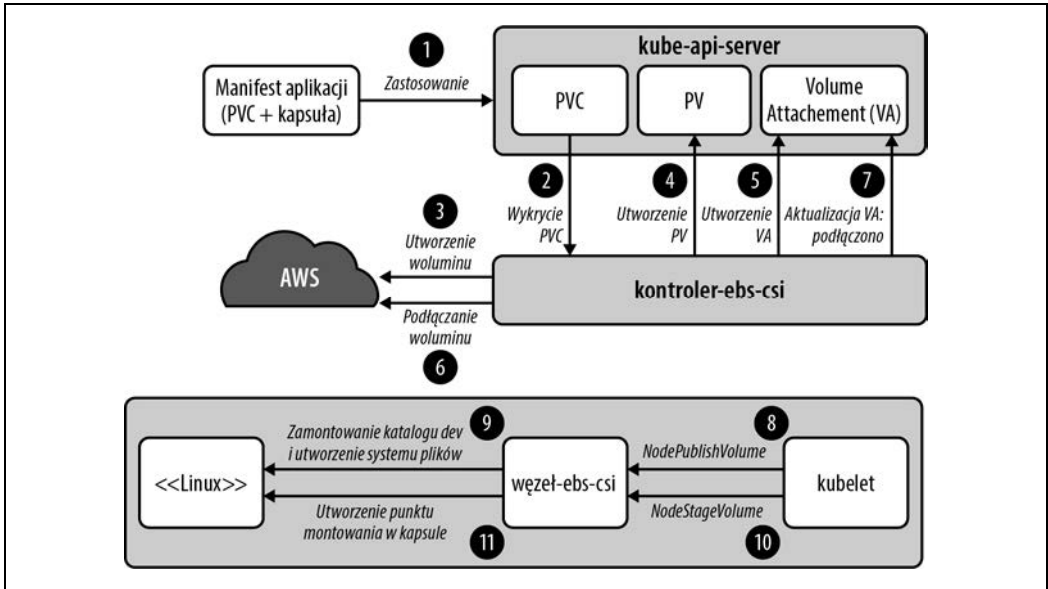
1
Zastosowanie
Manifest aplikacji (PVC + kapsuła)
kube-api-server
PVC
PV
Volume Attachement (VA)
2
Wykrycie PVC
4
Utworzenie PV
5
Utworzenie VA
7
Aktualizacja VA: podłączono
3
Utworzenie woluminu
AWS
kontroler-ebs-csi
Podłączanie woluminu
6
Zamontowanie katalogu dev i utworzenie systemu plików
9
8
NodePublishVolume
<<Linux>>
węzeł-ebs-csi
kubelet
Utworzenie punktu montowania w kapsule
NodeStageVolume
11
10